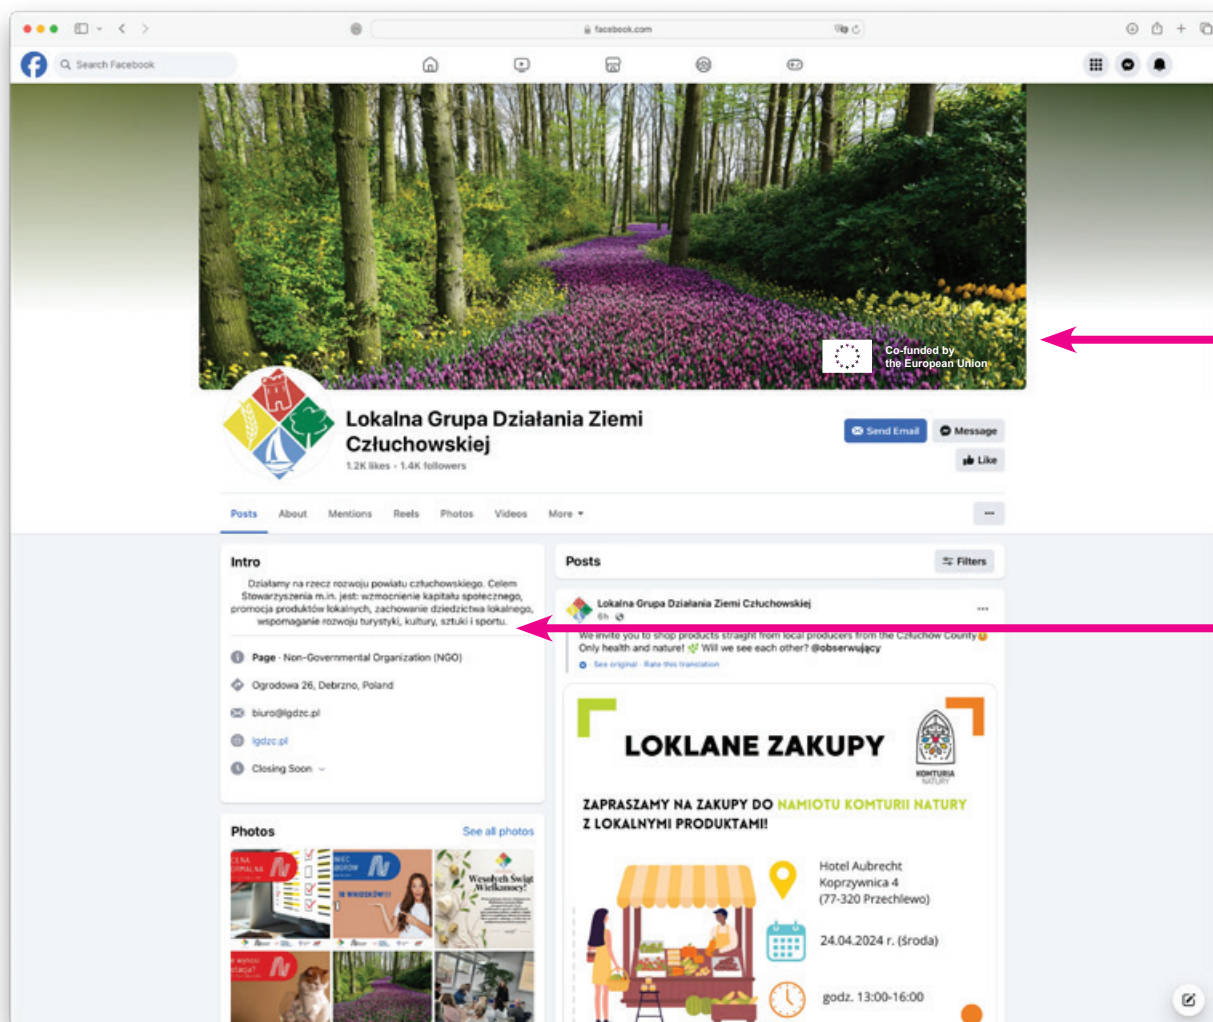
facebook.com

Search Facebook

Co-funded by the European Union

Lokalna Grupa Działania Ziemi Człuchowskiej

1.2K likes · 1.4K followers

Send Email

Message

Like

Posts About Mentions Reels Photos Videos More

Intro

Działamy na rzecz rozwoju powiatu człuchowskiego. Celem Stowarzyszenia m.in. jest: wzmocnienie kapitału społecznego, promocja produktów lokalnych, zachowanie dziedzictwa lokalnego, wspomaganie rozwoju turystyki, kultury, sztuki i sportu.

Page · Non-Governmental Organization (NGO)

Ogrodowa 26, Debrzno, Poland

biuro@lgdzc.pl

lgdzc.pl

Closing Soon

Photos

See all photos

Wesołych Świąt Wielkanocy!

Posts

Filters

Lokalna Grupa Działania Ziemi Człuchowskiej

6h

We invite you to shop products straight from local producers from the Człuchów County Only health and nature! Will we see each other? @obserwujący

See original · Rate this translation

LOKLANE ZAKUPY

KOMTURIA NATURY

ZAPRASZAMY NA ZAKUPY DO NAMIOTU KOMTURII NATURY Z LOKALNYMI PRODUKTAMI!

Hotel Aubrecht Koprzywnica 4 (77-320 Przechlewo)

24.04.2024 r. (środa)

godz. 13:00-16:00